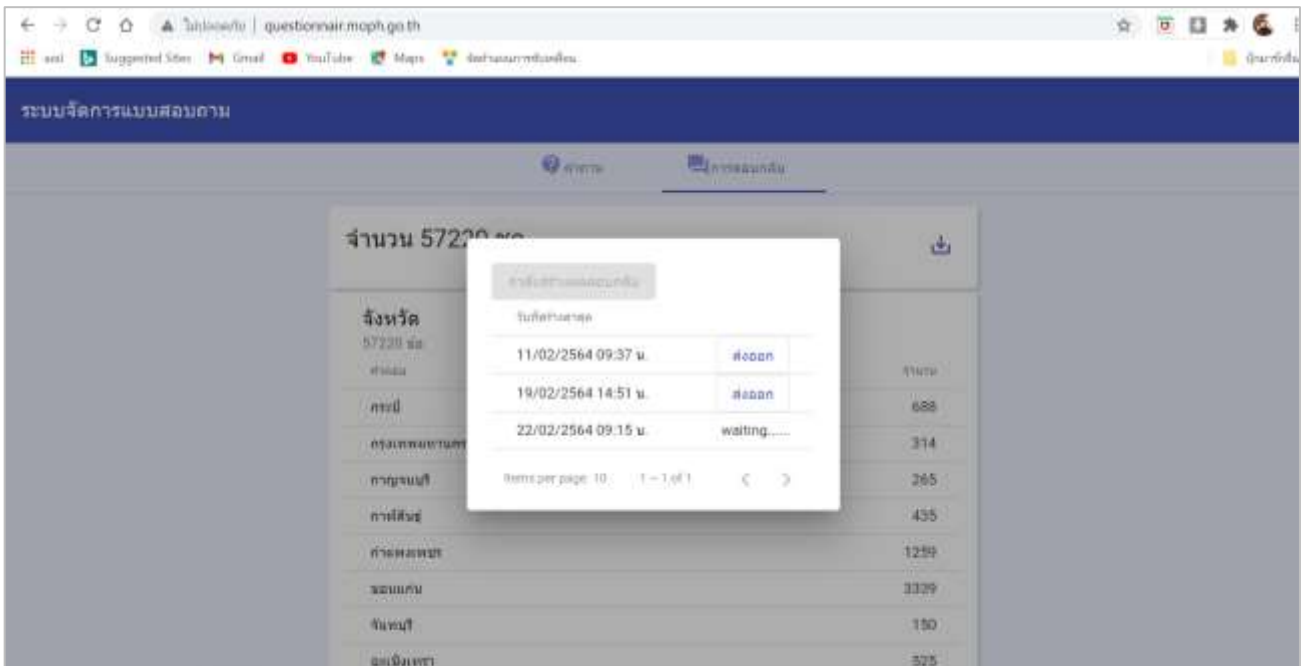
ไม่ปลอดภัย | questionnair.moph.go.th

Apps Suggested Sites Gmail YouTube Maps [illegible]

ระบบจัดการแบบสอบถาม

คำถาม การตอบกลับ

จำนวน 5722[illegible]

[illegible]

บันทึกล่าสุด

| | |
|---|---|
| 11/02/2564 09:37 น. | ส่งออก |
| 19/02/2564 14:51 น. | ส่งออก |
| 22/02/2564 09:15 น. | waiting...... |

Items per page: 10 1 – 1 of 1

จังหวัด
57220 ข้อ

| จังหวัด | จำนวน |
|---|---|
| กระบี่ | 688 |
| กรุงเทพมหานคร | 314 |
| กาญจนบุรี | 265 |
| กาฬสินธุ์ | 435 |
| กำแพงเพชร | 1259 |
| ขอนแก่น | 3329 |
| จันทบุรี | 150 |
| ฉะเชิงเทรา | 325 |